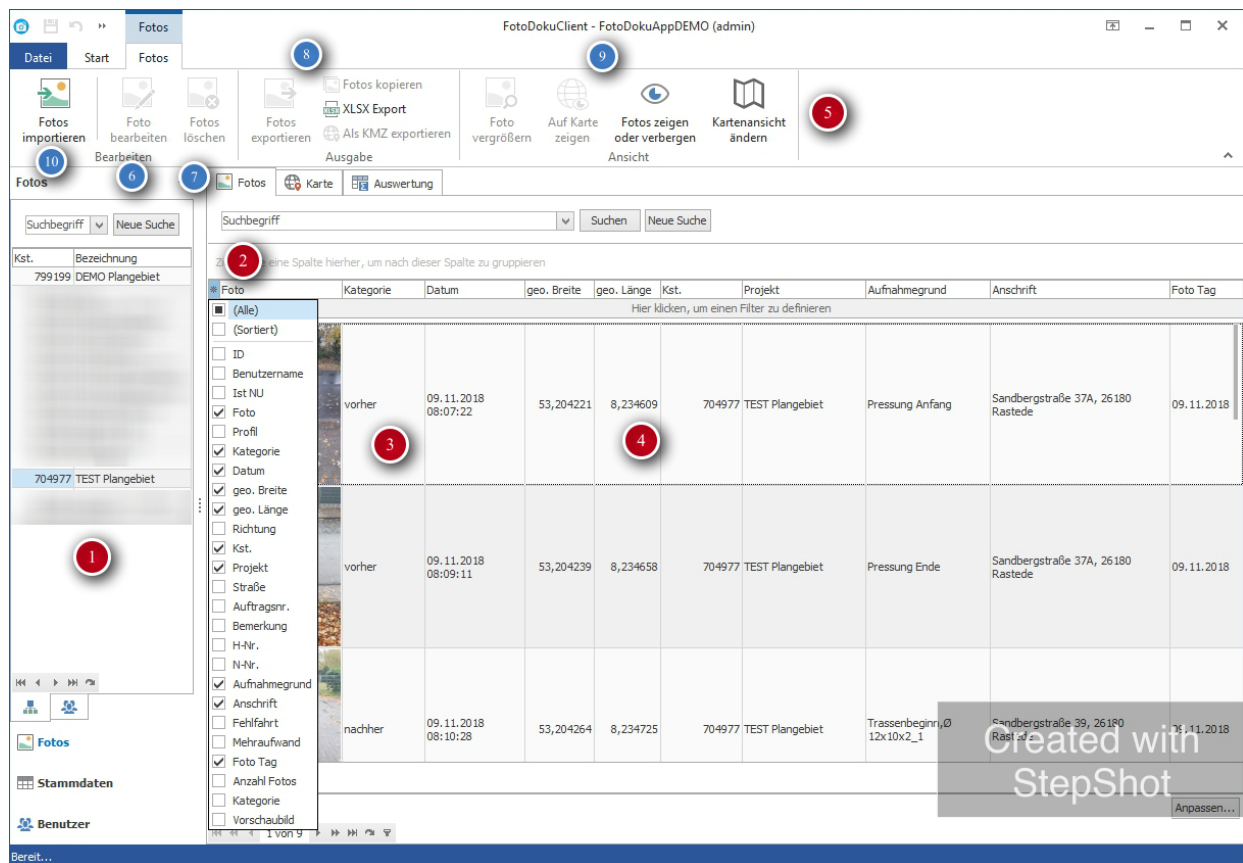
Fotos

FotoDokuClient - FotoDokuAppDEMO (admin)

Datei Start Fotos

Fotos importieren
Foto bearbeiten
Fotos löschen
Bearbeiten
Fotos exportieren
Fotos kopieren
XLSX Export
Als KMZ exportieren
Ausgabe
Foto vergrößern
Auf Karte zeigen
Fotos zeigen oder verbergen
Kartenansicht ändern
Ansicht

8 9 5 10 6 7 2 3 4 1

Fotos

Suchbegriff Neue Suche

| Kst. | Bezeichnung |
|---|---|
| 799199 | DEMO Plangebiet |
| 704977 | TEST Plangebiet |

Fotos
Stammdaten
Benutzer

Fotos Karte Auswertung

Suchbegriff Suchen Neue Suche

Zi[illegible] eine Spalte hierher, um nach dieser Spalte zu gruppieren

(Alle)
(Sortiert)
ID
Benutzername
Ist NU
Foto
Profil
Kategorie
Datum
geo. Breite
geo. Länge
Richtung
Kst.
Projekt
Straße
Auftragsnr.
Bemerkung
H-Nr.
N-Nr.
Aufnahmegrund
Anschrift
Fehlfahrt
Mehraufwand
Foto Tag
Anzahl Fotos
Kategorie
Vorschaubild

| Foto | Kategorie | Datum | geo. Breite | geo. Länge | Kst. | Projekt | Aufnahmegrund | Anschrift | Foto Tag |
|---|---|---|---|---|---|---|---|---|---|
| Hier klicken, um einen Filter zu definieren | | | | | | | | | |
| | vorher | 09.11.2018 08:07:22 | 53,204221 | 8,234609 | 704977 | TEST Plangebiet | Pressung Anfang | Sandbergstraße 37A, 26180 Rastede | 09.11.2018 |
| | vorher | 09.11.2018 08:09:11 | 53,204239 | 8,234658 | 704977 | TEST Plangebiet | Pressung Ende | Sandbergstraße 37A, 26180 Rastede | 09.11.2018 |
| | nachher | 09.11.2018 08:10:28 | 53,204264 | 8,234725 | 704977 | TEST Plangebiet | Trassenbeginn,Ø 12x10x2_1 | Sandbergstraße 39, 26180 Rast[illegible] | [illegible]9.11.2018 |

1 von 9

Anpassen...

Created with StepShot

Bereit...